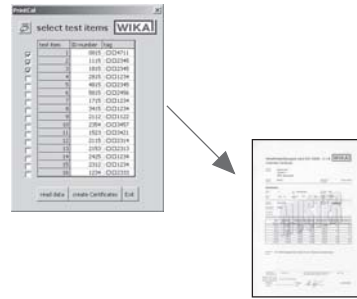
PrintCal

select test items WIKA

| test item | ID number | tag |
|---|---|---|
| 1 | 0815 | CID4711 |
| 2 | 1115 | CID2345 |
| 3 | 1815 | CID2345 |
| 4 | 2815 | CID1234 |
| 5 | 4815 | CID2345 |
| 6 | 5615 | CID2456 |
| 7 | 1715 | CID1234 |
| 8 | 3415 | CID1234 |
| 9 | 2112 | CID1522 |
| 10 | 2354 | CID3457 |
| 11 | 1523 | CID3421 |
| 12 | 2115 | CID2314 |
| 13 | 2152 | CID2313 |
| 14 | 2425 | CID1234 |
| 15 | 2252 | CID1234 |
| 16 | 1234 | CID2333 |

read data | create Certificates | Exit

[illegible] WIKA